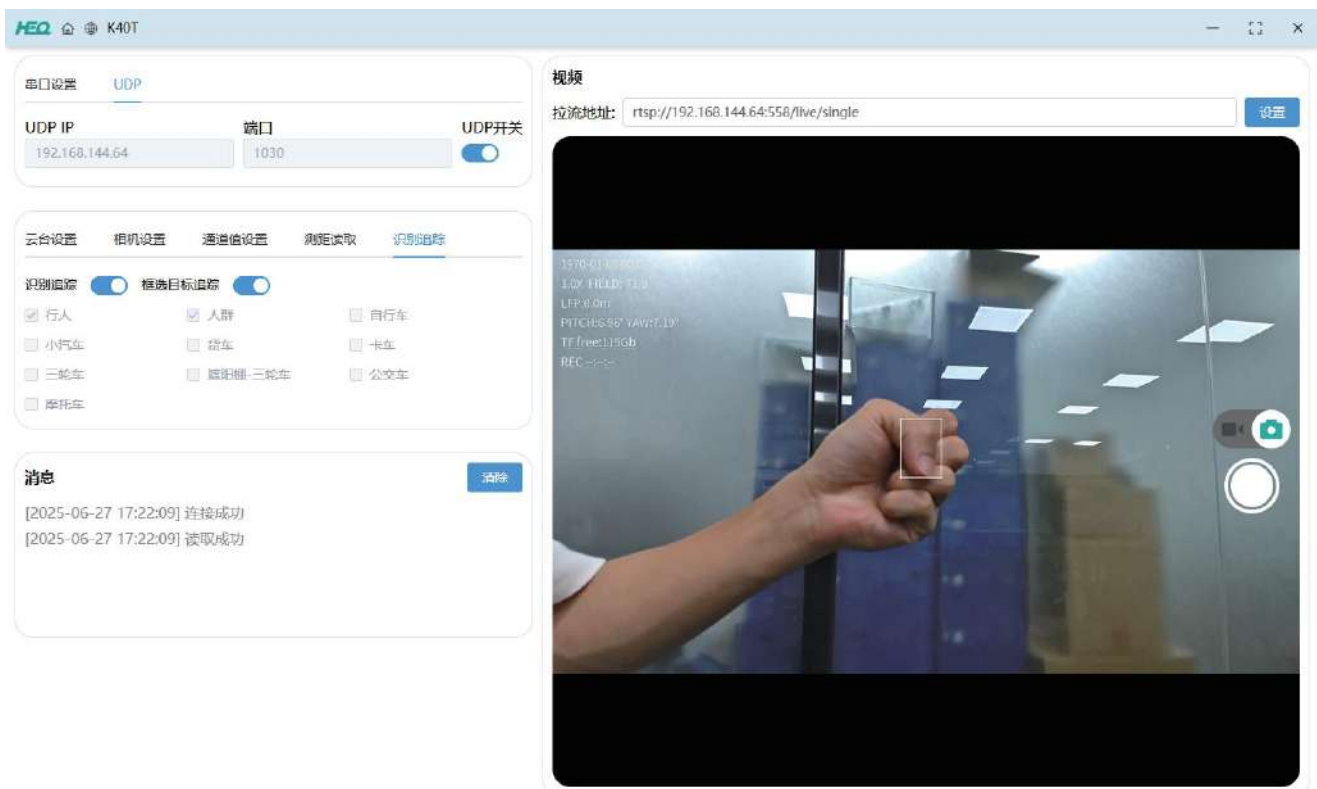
HEQ K40T

串口设置 UDP

UDP IP 端口 UDP开关
192.168.144.64 1030

云台设置 相机设置 通道值设置 测距读取 识别追踪

识别追踪 框选目标追踪
行人 人群 自行车
小汽车 货车 卡车
三轮车 遮阳棚-三轮车 公交车
摩托车

消息 清除
[2025-06-27 17:22:09] 连接成功
[2025-06-27 17:22:09] 读取成功

视频
拉流地址: rtsp://192.168.144.64:558/live/single 设置

1970-01-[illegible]
1.0X FIELD: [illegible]
LFP 0.0m
PITCH:6.96° YAW:7.19°
TF free:119Gb
REC --:--:--